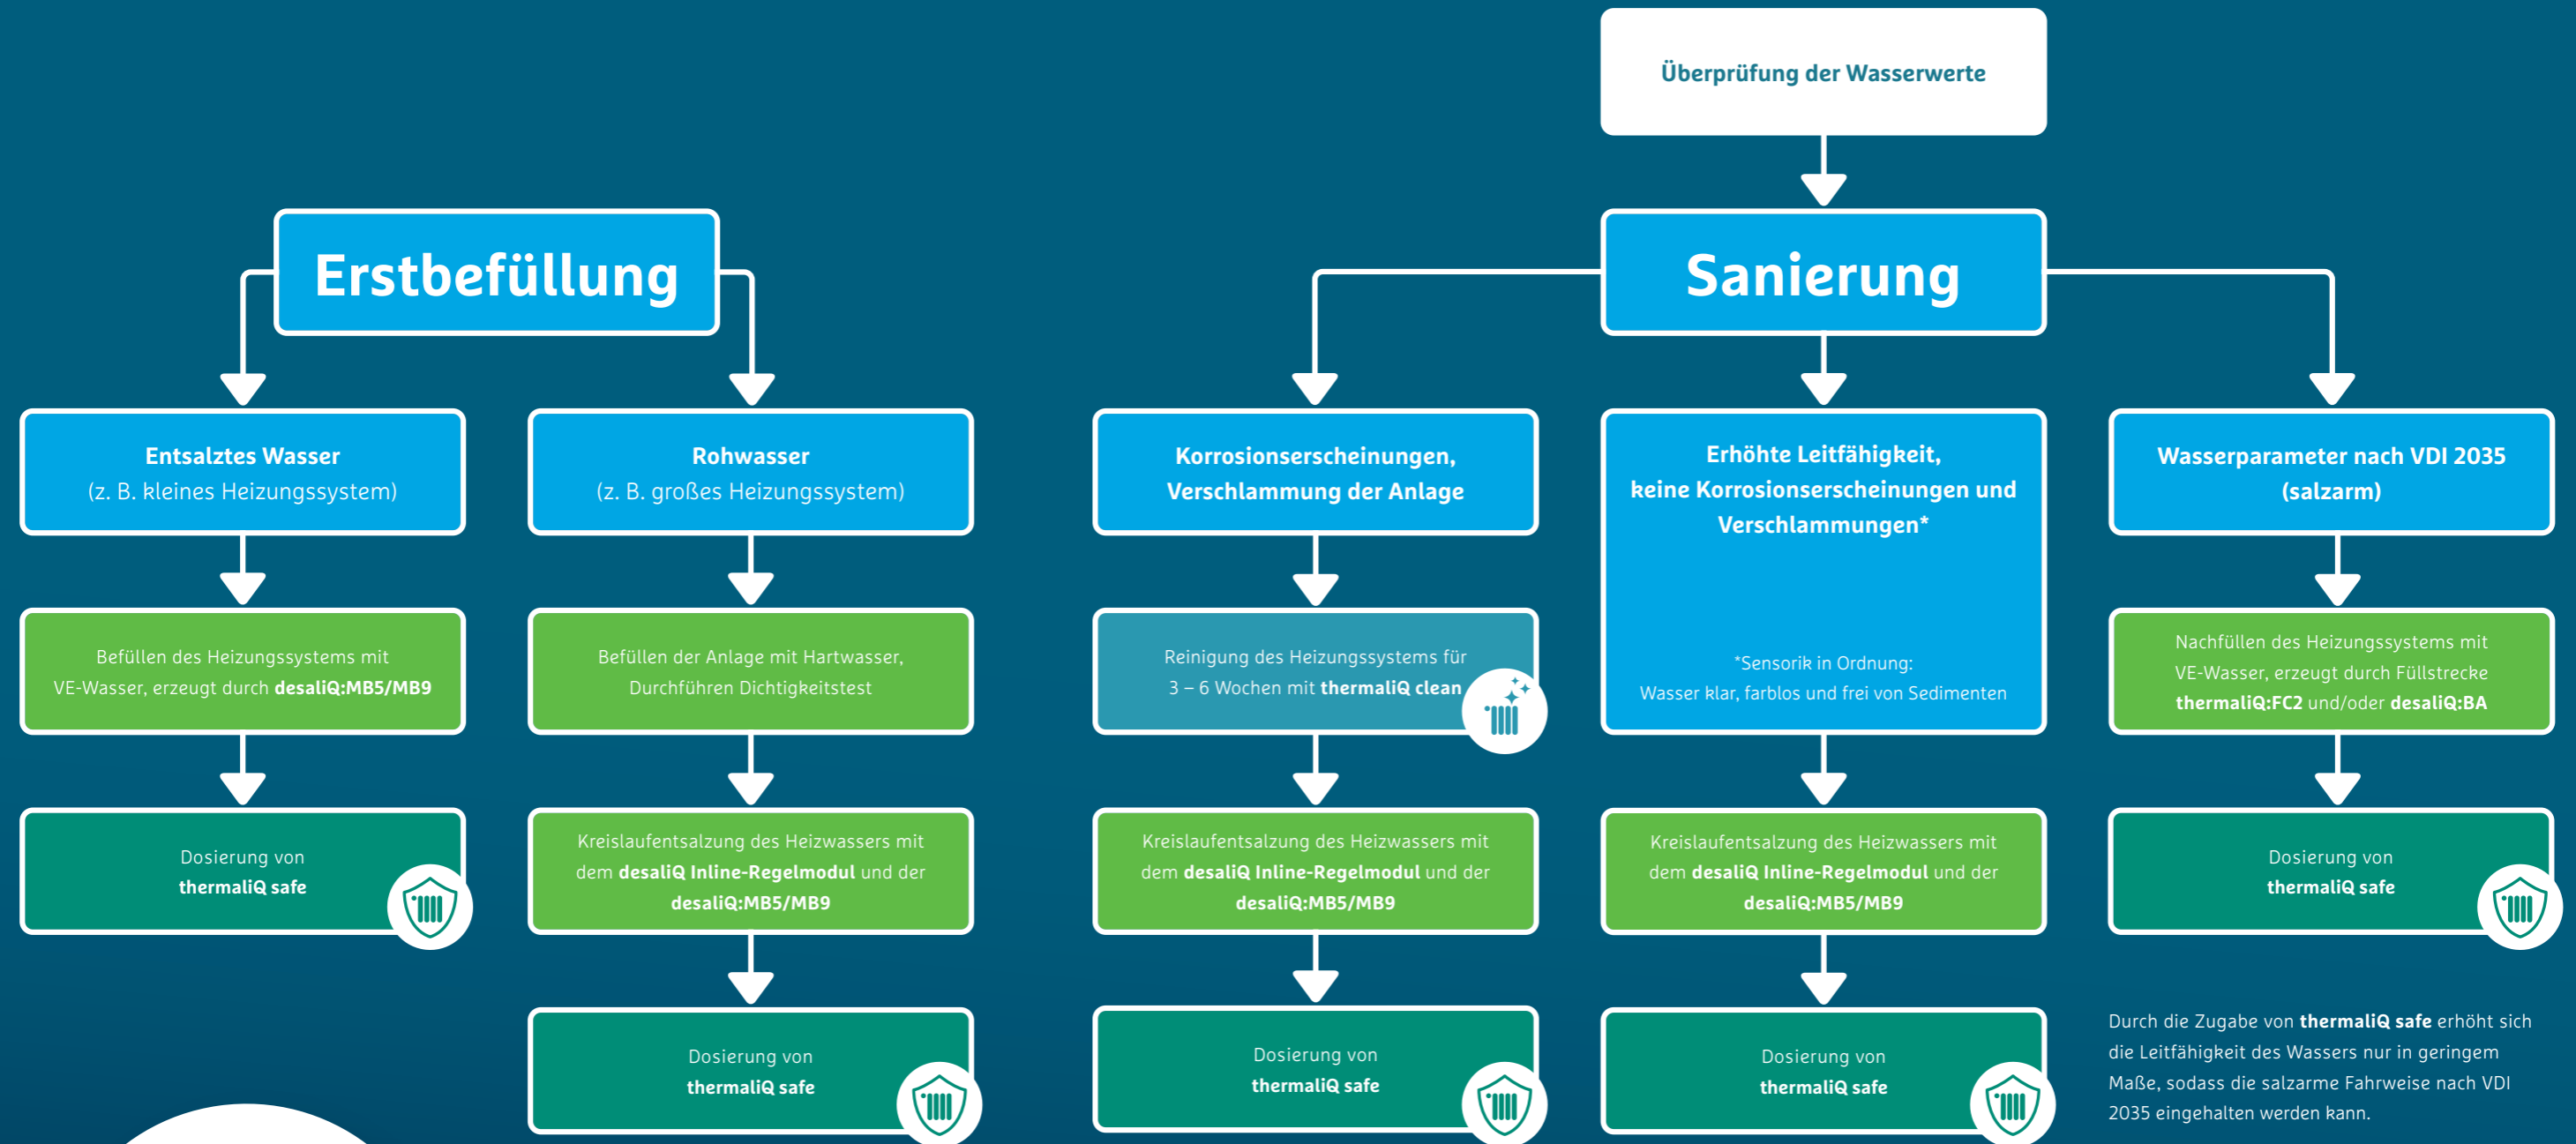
Überprüfung der Wasserwerte

Erstbefüllung

Sanierung

Entsalztes Wasser
(z. B. kleines Heizungssystem)

Rohwasser
(z. B. großes Heizungssystem)

Korrosionserscheinungen, Verschlammung der Anlage

Erhöhte Leitfähigkeit, keine Korrosionserscheinungen und Verschlammungen*

*Sensorik in Ordnung:
Wasser klar, farblos und frei von Sedimenten

Wasserparameter nach VDI 2035 (salzarm)

Befüllen des Heizungssystems mit VE-Wasser, erzeugt durch **desaliQ:MB5/MB9**

Befüllen der Anlage mit Hartwasser, Durchführen Dichtigkeitstest

Reinigung des Heizungssystems für 3 – 6 Wochen mit **thermaliQ clean**

Nachfüllen des Heizungssystems mit VE-Wasser, erzeugt durch Füllstrecke **thermaliQ:FC2** und/oder **desaliQ:BA**

Dosierung von **thermaliQ safe**

Kreislaufentsalzung des Heizwassers mit dem **desaliQ Inline-Regelmodul** und der **desaliQ:MB5/MB9**

Kreislaufentsalzung des Heizwassers mit dem **desaliQ Inline-Regelmodul** und der **desaliQ:MB5/MB9**

Kreislaufentsalzung des Heizwassers mit dem **desaliQ Inline-Regelmodul** und der **desaliQ:MB5/MB9**

Dosierung von **thermaliQ safe**

Dosierung von **thermaliQ safe**

Dosierung von **thermaliQ safe**

Dosierung von **thermaliQ safe**

Durch die Zugabe von **thermaliQ safe** erhöht sich die Leitfähigkeit des Wassers nur in geringem Maße, sodass die salzarme Fahrweise nach VDI 2035 eingehalten werden kann.